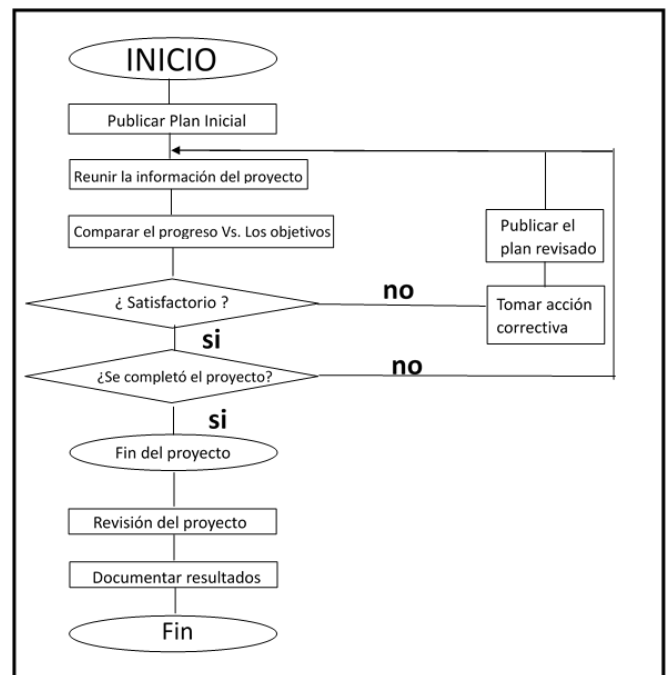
INICIO

Publicar Plan Inicial

Reunir la información del proyecto

Comparar el progreso Vs. Los objetivos

Publicar el plan revisado

¿ Satisfactorio ?

no

Tomar acción correctiva

si

¿Se completó el proyecto?

no

si

Fin del proyecto

Revisión del proyecto

Documentar resultados

Fin